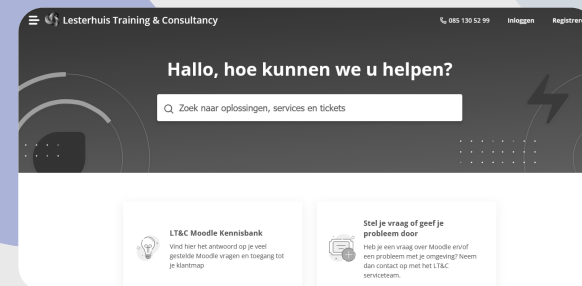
Lesterhuis Training & Consultancy

085 130 52 99 Inloggen Registrer

Hallo, hoe kunnen we u helpen?

Zoek naar oplossingen, services en tickets

LT&C Moodle Kennisbank

Vind hier het antwoord op je veel gestelde Moodle vragen en toegang tot je klantmap

Stel je vraag of geef je probleem door

Heb je een vraag over Moodle en/of een probleem met je omgeving? Neem dan contact op met het LT&C serviceteam.